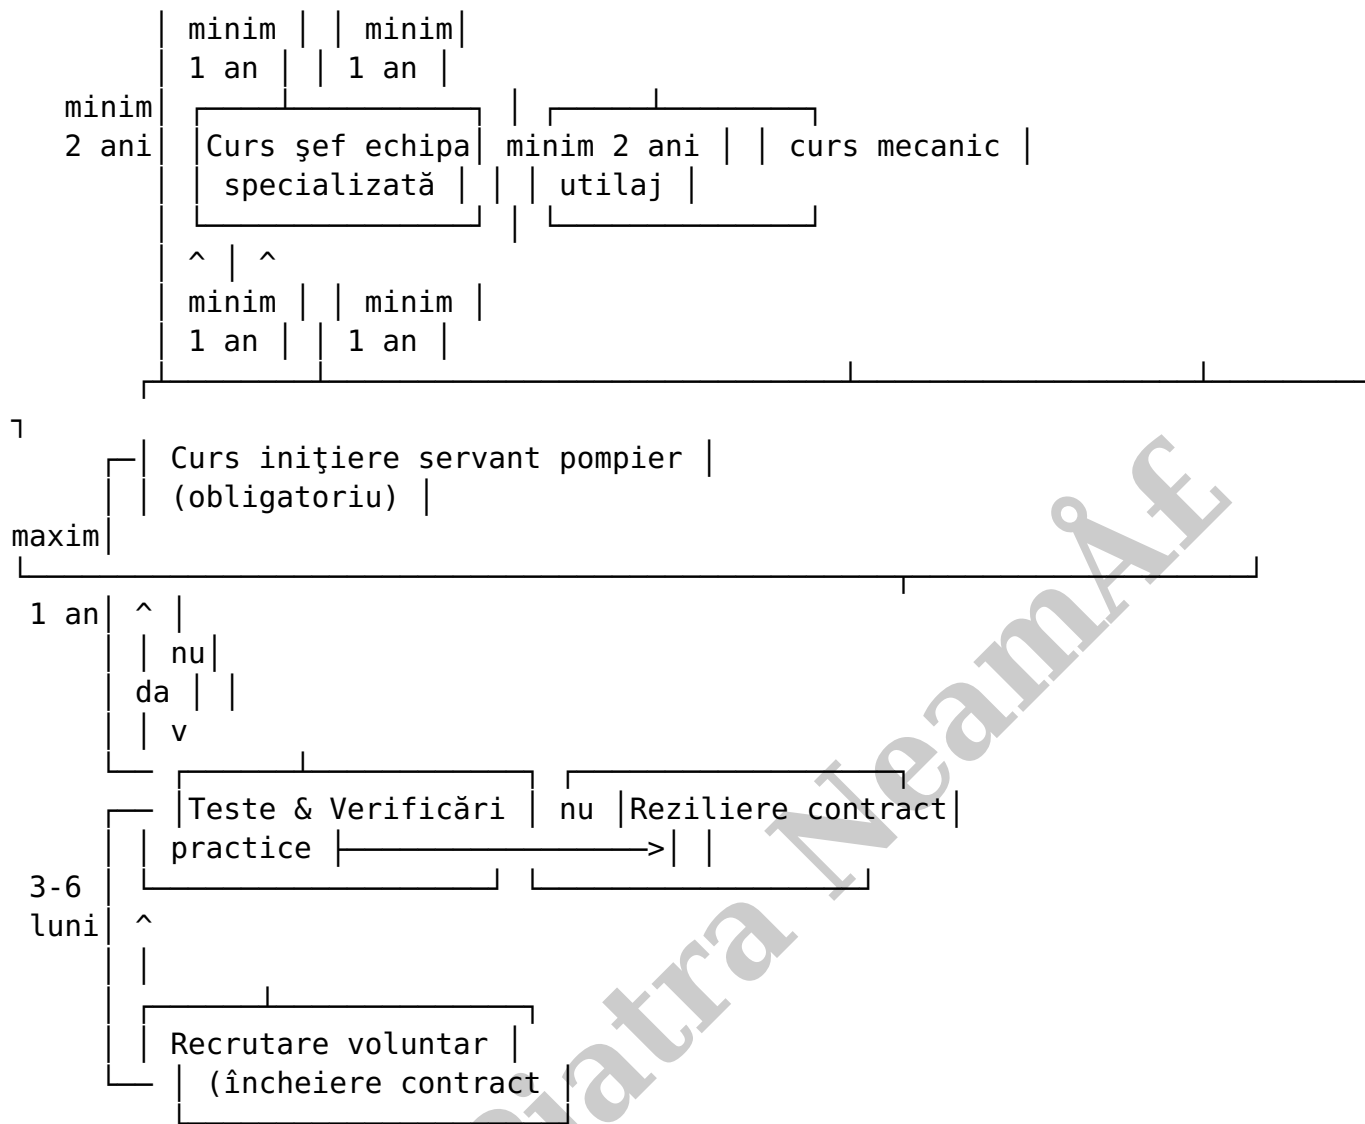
minim 1 an
minim 1 an
minim 2 ani
Curs şef echipa specializată
minim 2 ani
curs mecanic utilaj
^ ^
minim 1 an
minim 1 an
Curs iniţiere servant pompier (obligatoriu)
maxim 1 an
^
nu
da
v
Teste & Verificări practice
nu
Reziliere contract
>
3-6 luni
^
Recrutare voluntar (încheiere contract
Piatra Neamţ